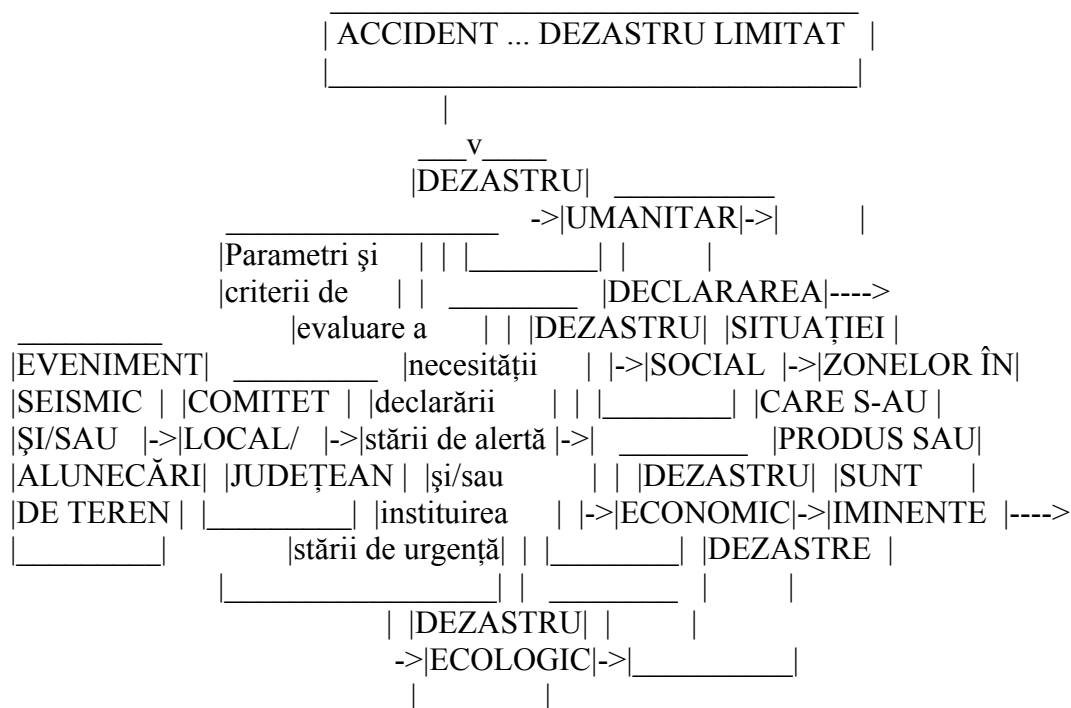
ACCIDENT ... DEZASTRU LIMITAT

DEZASTRU UMANITAR

Parametri şi criterii de evaluare a necesităţii declarării stării de alertă şi/sau instituirea stării de urgenţă

DECLARAREA SITUAŢIEI ZONELOR ÎN CARE S-AU PRODUS SAU SUNT IMINENTE DEZASTRE

EVENIMENT SEISMIC ŞI/SAU ALUNECĂRI DE TEREN

COMITET LOCAL/ JUDEŢEAN

DEZASTRU SOCIAL

DEZASTRU ECONOMIC

DEZASTRU ECOLOGIC